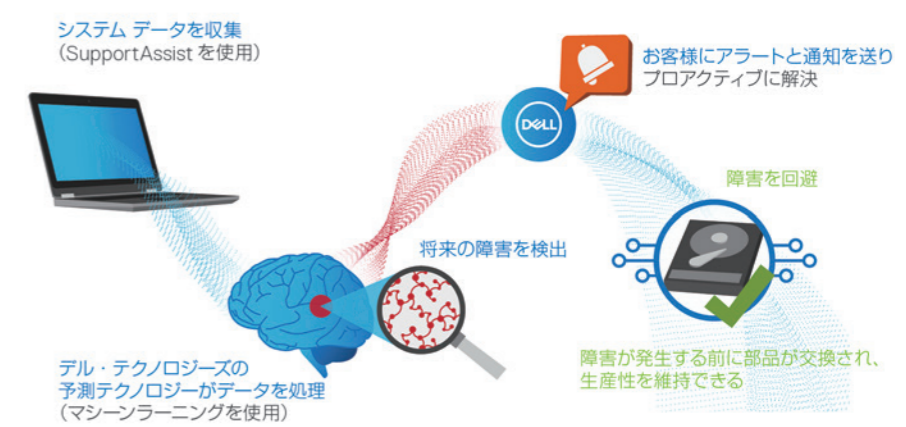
システム データを収集
（SupportAssist を使用）

お客様にアラートと通知を送り
プロアクティブに解決

DELL

障害を回避

将来の障害を検出

デル・テクノロジーズの
予測テクノロジーがデータを処理
（マシーンラーニングを使用）

障害が発生する前に部品が交換され、
生産性を維持できる